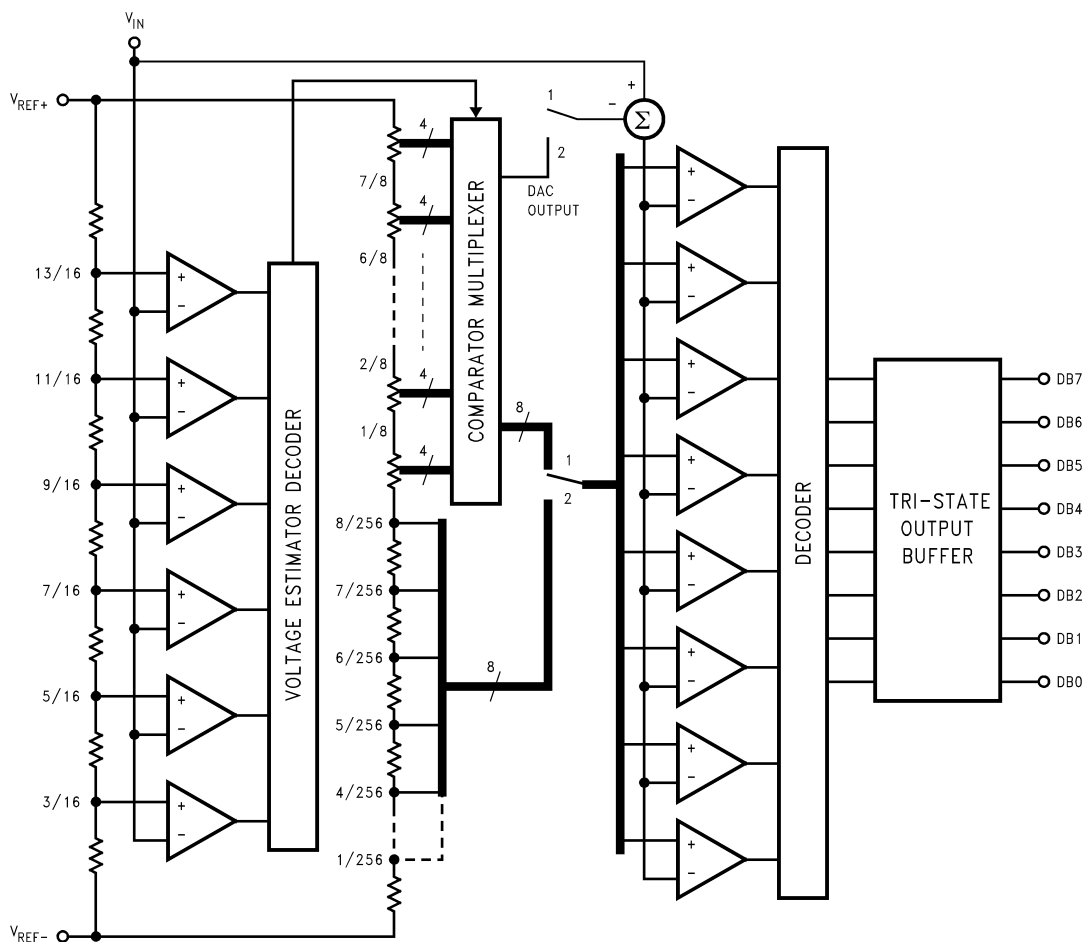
$V_{IN}$

$V_{REF+}$

+

1

−

$\Sigma$

4

2

7/8

4

DAC OUTPUT

COMPARATOR MULTIPLEXER

6/8

13/16

+

−

11/16

+

−

2/8

4

1/8

4

8

9/16

+

−

VOLTAGE ESTIMATOR DECODER

8/256

1

2

7/256

7/16

+

−

6/256

8

5/16

+

−

5/256

4/256

3/16

+

−

1/256

$V_{REF-}$

+
−
+
−
+
−
+
−
+
−
+
−
+
−
+
−

DECODER

TRI-STATE OUTPUT BUFFER

DB7

DB6

DB5

DB4

DB3

DB2

DB1

DB0